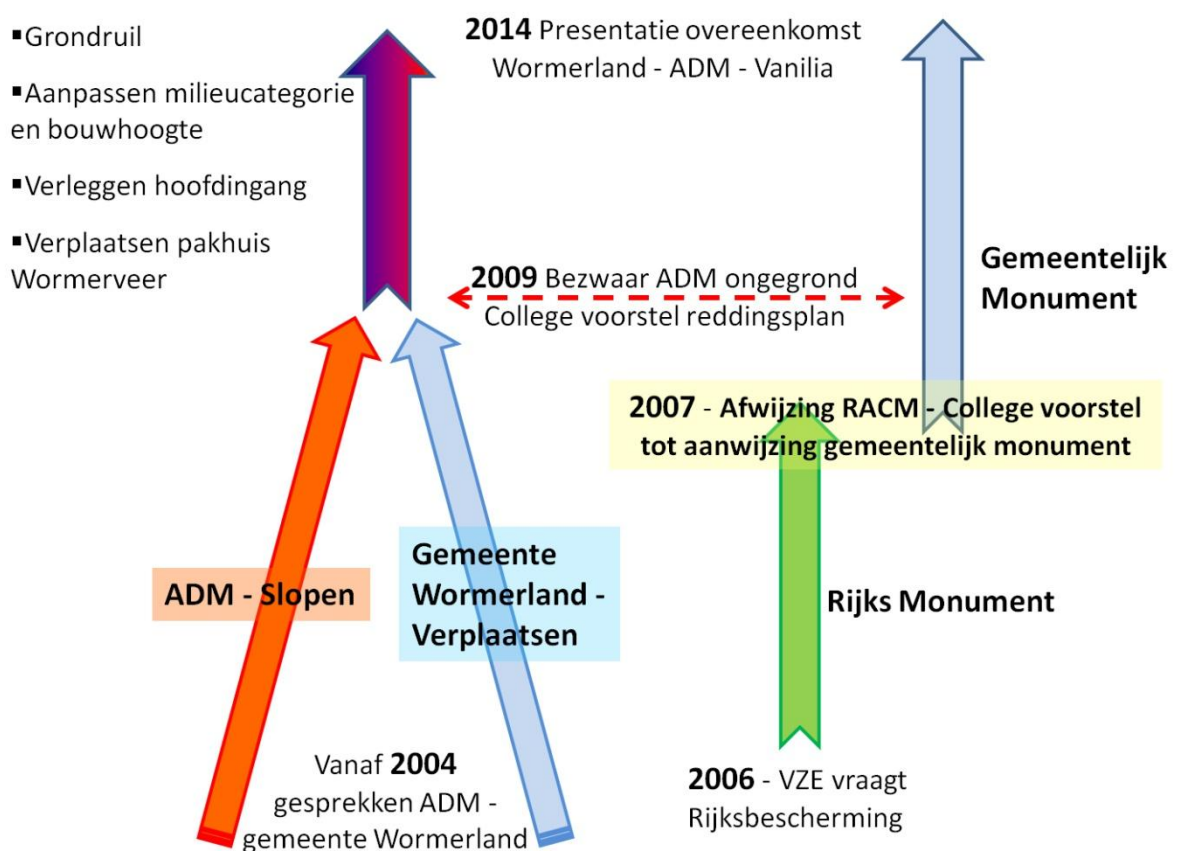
▪Grondruil

▪Aanpassen milieucategorie en bouwhoogte

▪Verleggen hoofdingang

▪Verplaatsen pakhuis Wormerveer

**2014** Presentatie overeenkomst Wormerland - ADM - Vanilia

**Gemeentelijk Monument**

**2009** Bezwaar ADM ongegrond
College voorstel reddingsplan

**2007 - Afwijzing RACM - College voorstel tot aanwijzing gemeentelijk monument**

**ADM - Slopen**

**Gemeente Wormerland - Verplaatsen**

**Rijks Monument**

Vanaf **2004** gesprekken ADM - gemeente Wormerland

**2006** - VZE vraagt Rijksbescherming